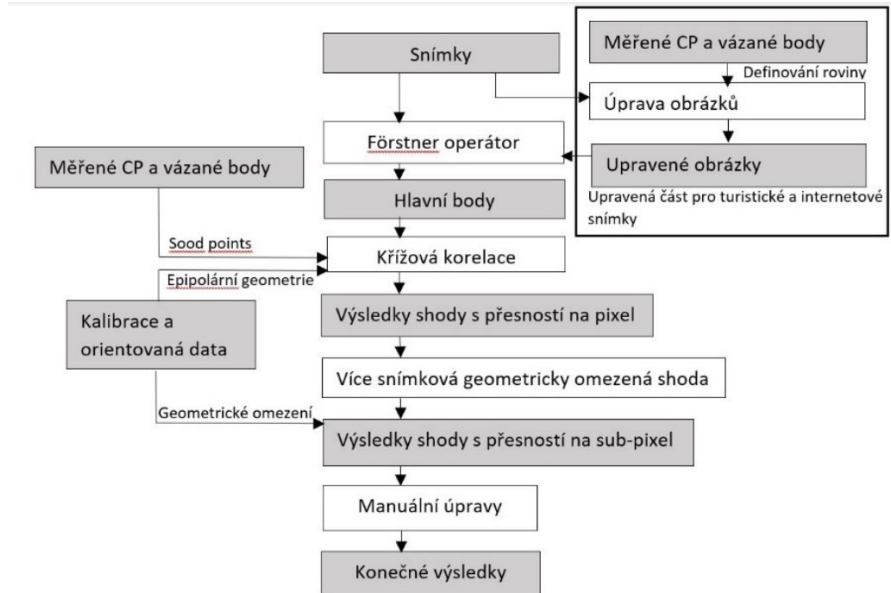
Snímky

Měřené CP a vázané body

Definování roviny

Úprava obrázků

Förstner operátor

Upravené obrázky

Upravená část pro turistické a internetové snímky

Měřené CP a vázané body

Hlavní body

Sood points

Křížová korelace

Epipolární geometrie

Kalibrace a orientovaná data

Výsledky shody s přesností na pixel

Více snímková geometricky omezená shoda

Geometrické omezení

Výsledky shody s přesností na sub-pixel

Manuální úpravy

Konečné výsledky